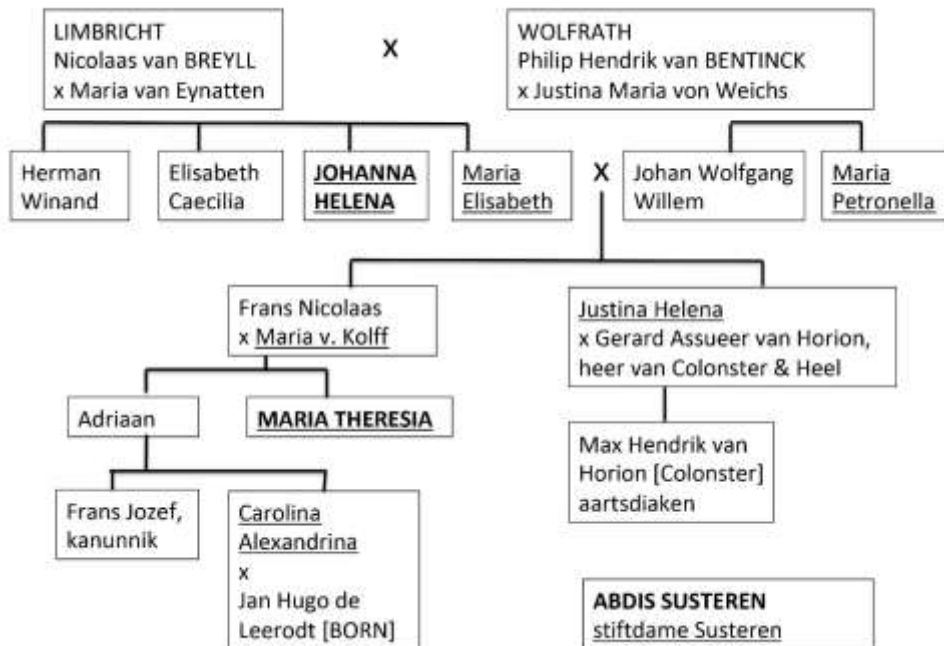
LIMBRICHT
Nicolaas van BREYLL
x Maria van Eynatten

X

WOLFRATH
Philip Hendrik van BENTINCK
x Justina Maria von Weichs

Herman Winand

Elisabeth Caecilia

JOHANNA HELENA

Maria Elisabeth

X

Johan Wolfgang Willem

Maria Petronella

Frans Nicolaas
x Maria v. Kolff

Justina Helena
x Gerard Assueer van Horion, heer van Colonster & Heel

Adriaan

MARIA THERESIA

Max Hendrik van Horion [Colonster] aartsdiaken

Frans Jozef, kanunnik

Carolina Alexandrina
x
Jan Hugo de Leerodt [BORN]

ABDIS SUSTEREN
stiftdame Susteren